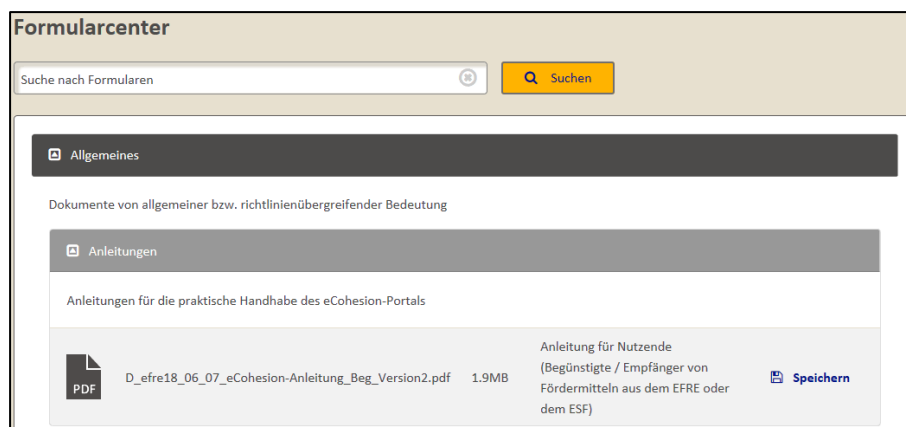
Formularcenter

Suche nach Formularen

Suchen

Allgemeines

Dokumente von allgemeiner bzw. richtlinienübergreifender Bedeutung

Anleitungen

Anleitungen für die praktische Handhabe des eCohesion-Portals

PDF

D_efre18_06_07_eCohesion-Anleitung_Beg_Version2.pdf

1.9MB

Anleitung für Nutzende (Begünstigte / Empfänger von Fördermitteln aus dem EFRE oder dem ESF)

Speichern